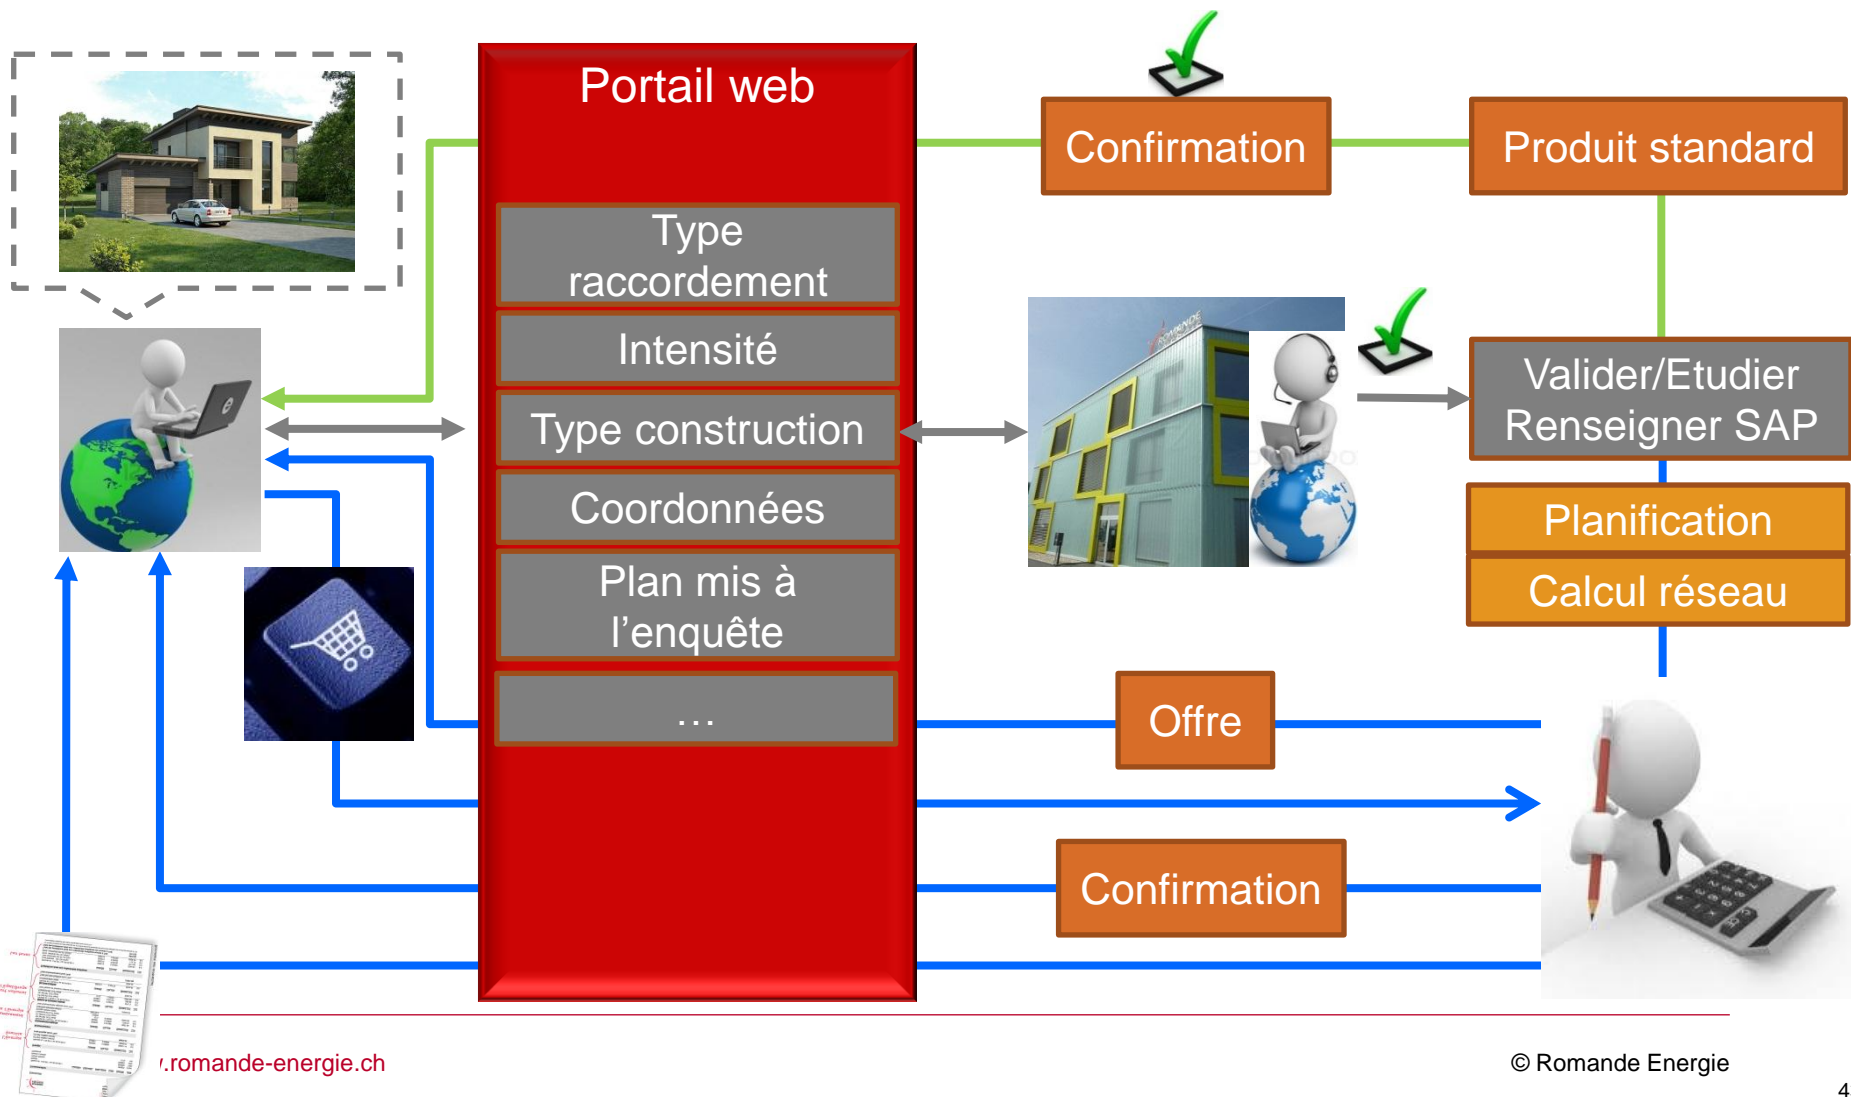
Portail web

Type raccordement

Intensité

Type construction

Coordonnées

Plan mis à l’enquête

…

Confirmation

Produit standard

Valider/Etudier Renseigner SAP

Planification

Calcul réseau

Offre

Confirmation

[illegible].romande-energie.ch

© Romande Energie

4